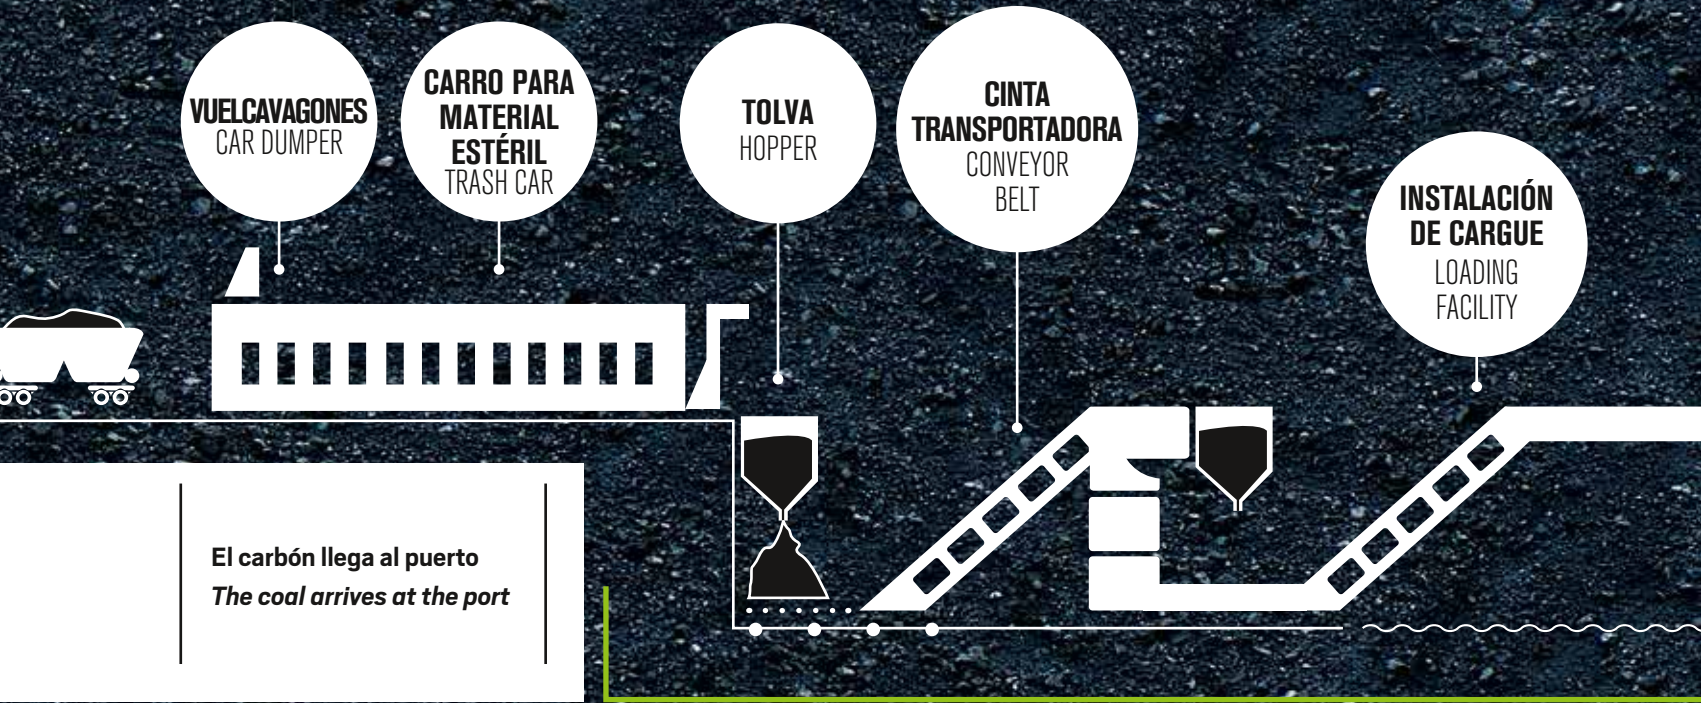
VUELCAVAGONES
CAR DUMPER

CARRO PARA MATERIAL ESTÉRIL
TRASH CAR

TOLVA
HOPPER

CINTA TRANSPORTADORA
CONVEYOR BELT

INSTALACIÓN DE CARGUE
LOADING FACILITY

El carbón llega al puerto
*The coal arrives at the port*